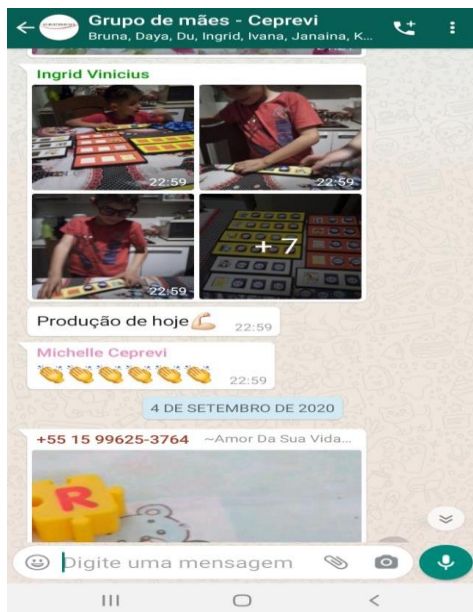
Grupo de mães - Ceprevi
Bruna, Daya, Du, Ingrid, Ivana, Janaina, K...

Ingrid Vinicius
22:59
22:59
22:59
+7

Produção de hoje💪 22:59

Michelle Ceprevi
👏👏👏👏👏👏 22:59

4 DE SETEMBRO DE 2020

+55 15 99625-3764 ~Amor Da Sua Vida...
R

Digite uma mensagem